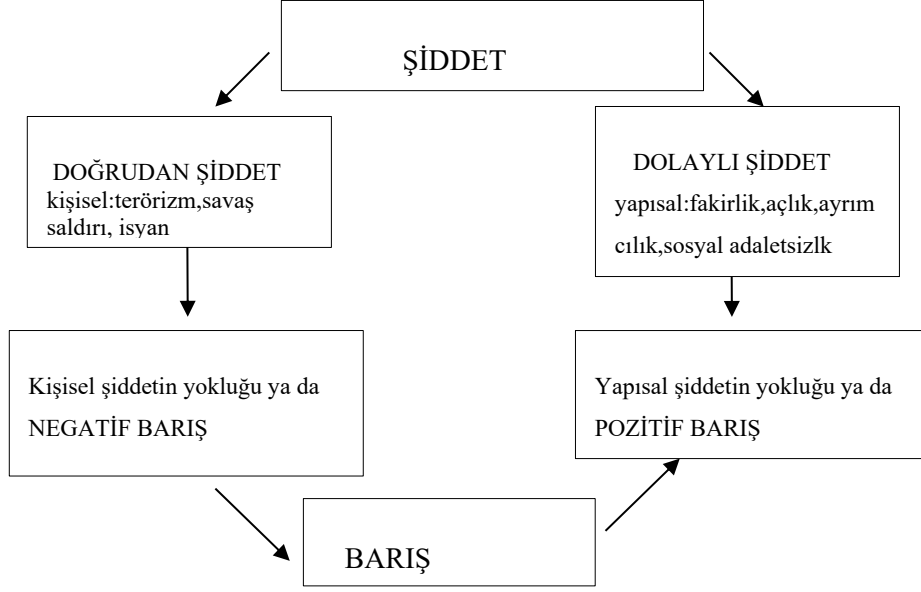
ŞİDDET

DOĞRUDAN ŞİDDET
kişisel:terörizm,savaş saldırı, isyan

DOLAYLI ŞİDDET
yapısal:fakirlik,açlık,ayrım cılık,sosyal adaletsizlk

Kişisel şiddetin yokluğu ya da NEGATİF BARIŞ

Yapısal şiddetin yokluğu ya da POZİTİF BARIŞ

BARIŞ